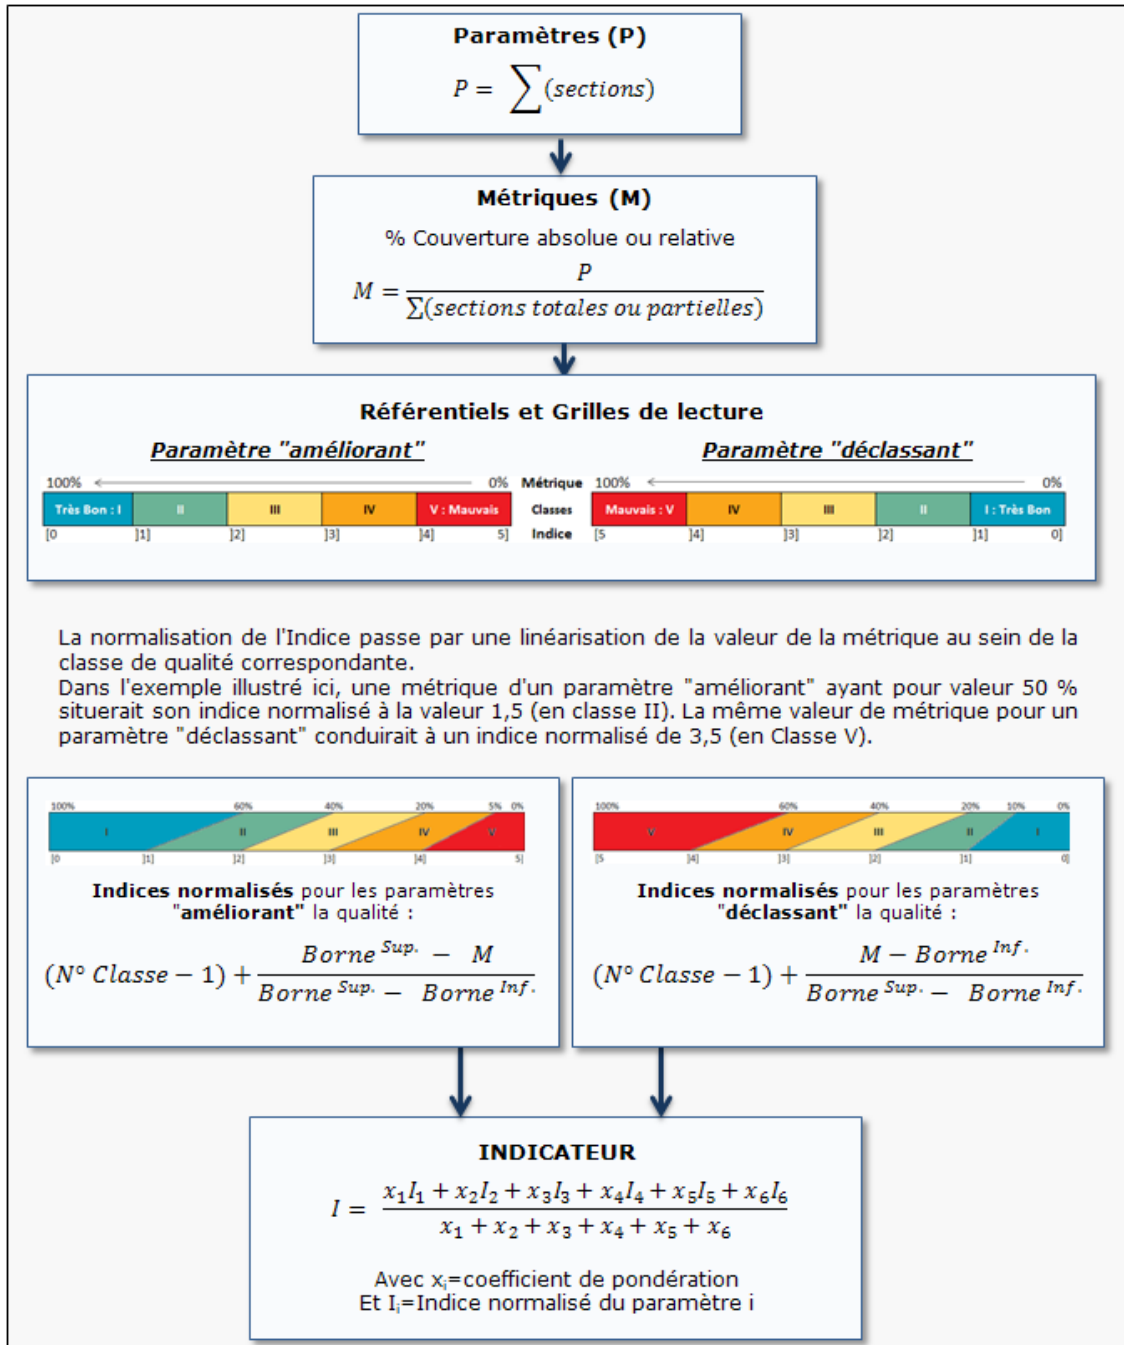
**Paramètres (P)**

$P = \sum(sections)$

**Métriques (M)**

% Couverture absolue ou relative

$M = \frac{P}{\sum(sections\ totales\ ou\ partielles)}$

**Référentiels et Grilles de lecture**

Paramètre "améliorant"

100% 0%

| Très Bon : I | II | III | IV | V : Mauvais |
|---|---|---|---|---|

[0 ]1] ]2] ]3] ]4] 5]

Métrique
Classes
Indice

Paramètre "déclassant"

100% 0%

| Mauvais : V | IV | III | II | I : Très Bon |
|---|---|---|---|---|

[5 ]4] ]3] ]2] ]1] 0]

La normalisation de l'Indice passe par une linéarisation de la valeur de la métrique au sein de la classe de qualité correspondante.
Dans l'exemple illustré ici, une métrique d'un paramètre "améliorant" ayant pour valeur 50 % situerait son indice normalisé à la valeur 1,5 (en classe II). La même valeur de métrique pour un paramètre "déclassant" conduirait à un indice normalisé de 3,5 (en Classe V).

100% 60% 40% 20% 5% 0%
I II III IV V
[0 ]1] ]2] ]3] ]4] 5]

**Indices normalisés** pour les paramètres **"améliorant"** la qualité :

$(N° \ Classe - 1) + \frac{Borne^{Sup.} - M}{Borne^{Sup.} - Borne^{Inf.}}$

100% 60% 40% 20% 10% 0%
V IV III II I
[5 ]4] ]3] ]2] ]1] 0]

**Indices normalisés** pour les paramètres **"déclassant"** la qualité :

$(N° \ Classe - 1) + \frac{M - Borne^{Inf.}}{Borne^{Sup.} - Borne^{Inf.}}$

**INDICATEUR**

$I = \frac{x_1I_1 + x_2I_2 + x_3I_3 + x_4I_4 + x_5I_5 + x_6I_6}{x_1 + x_2 + x_3 + x_4 + x_5 + x_6}$

Avec $x_i$=coefficient de pondération
Et $I_i$=Indice normalisé du paramètre i